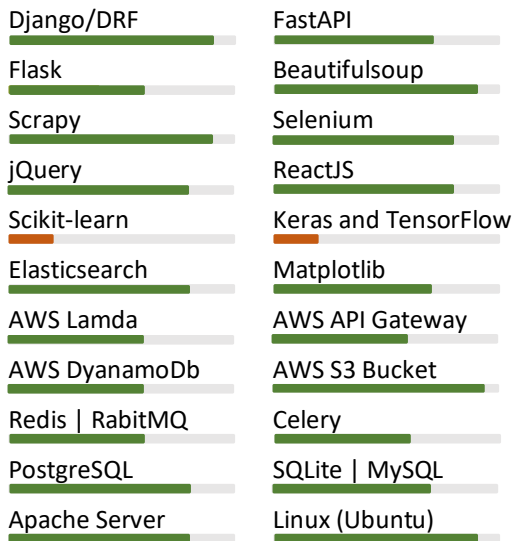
Django/DRF

Flask

Scrapy

jQuery

Scikit-learn

Elasticsearch

AWS Lamda

AWS DyanamoDb

Redis | RabitMQ

PostgreSQL

Apache Server

FastAPI

Beautifulsoup

Selenium

ReactJS

Keras and TensorFlow

Matplotlib

AWS API Gateway

AWS S3 Bucket

Celery

SQLite | MySQL

Linux (Ubuntu)